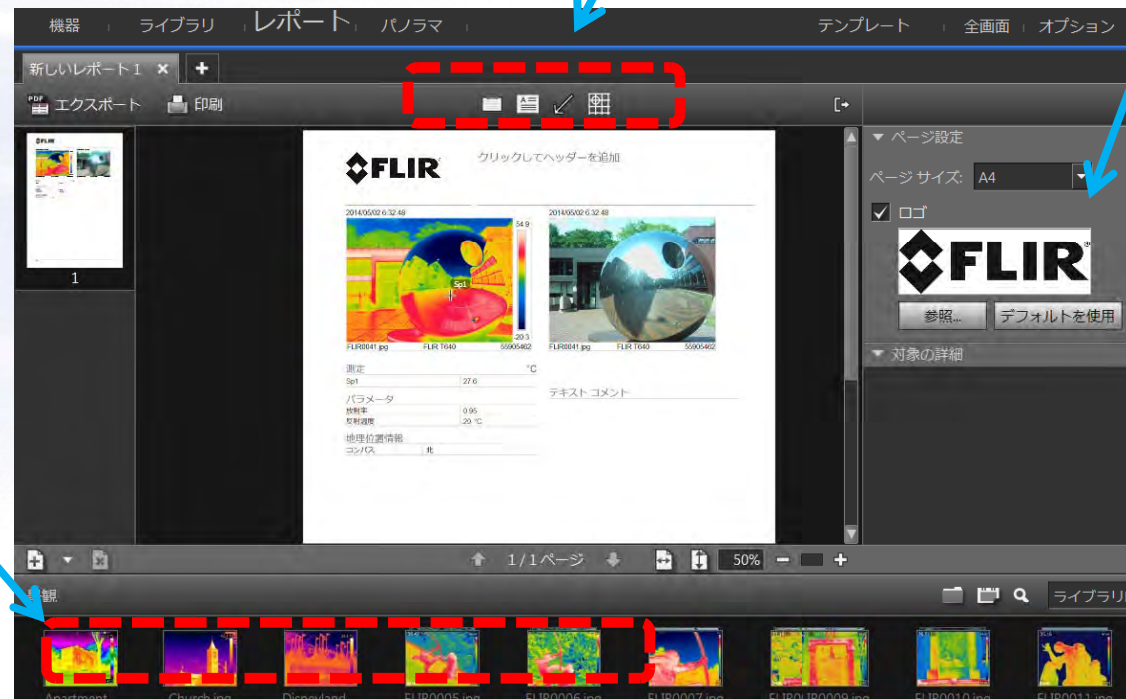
機器 ライブラリ レポート パノラマ テンプレート 全画面 オプション

新しいレポート 1 ✕ +

エクスポート 印刷

1

FLIR クリックしてヘッダーを追加

2014/05/02 6:32:48 2014/05/02 6:32:48

54.9

Sp1

20.3

FLIR0041.jpg FLIR T640 55905462 FLIR0041.jpg FLIR T640 55905462

測定 °C

Sp1 27.6

パラメータ

放射率 0.95

反射温度 20 °C

地理位置情報

コンパス 北

テキスト コメント

▼ ページ設定

ページ サイズ: A4

✓ ロゴ

FLIR

参照... デフォルトを使用

▼ 対象の詳細

1 / 1 ページ 50%

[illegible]観

ライブラリ

Apartment Church.jpg Disneyland FLIR0005.jpg FLIR0006.jpg FLIR0007.jpg FLIR0LIR0009.jpg FLIR0010.jpg FLIR0011.jpg